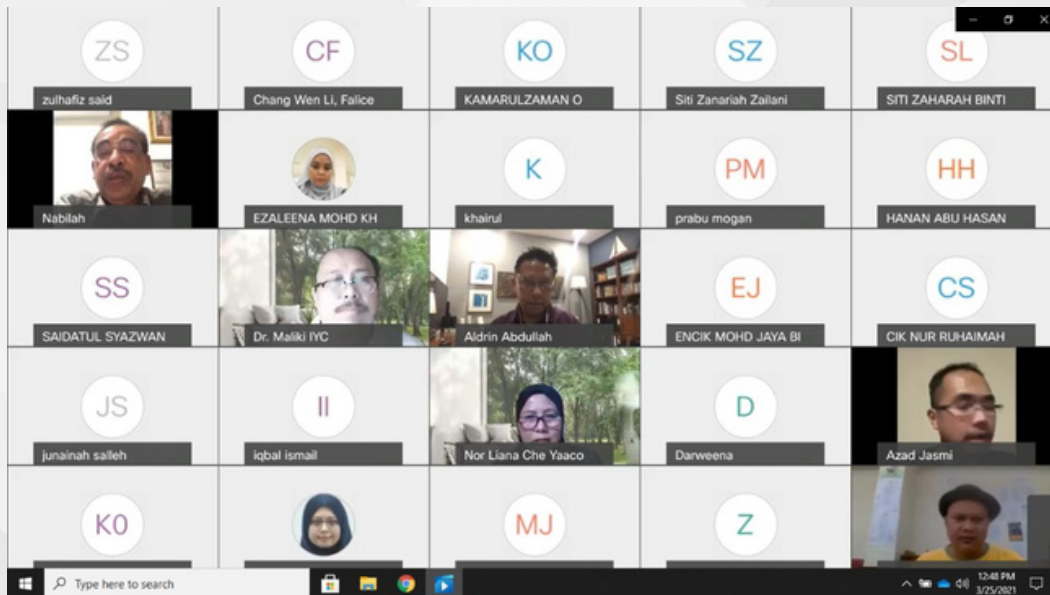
ZS
zulhafiz said

CF
Chang Wen Li, Falice

KO
KAMARULZAMAN O

SZ
Siti Zanariah Zailani

SL
SITI ZAHARAH BINTI

Nabilah

EZALEENA MOHD KH

K
khairul

PM
prabu mogan

HH
HANAN ABU HASAN

SS
SAIDATUL SYAZWAN

Dr. Maliki IYC

Aldrin Abdullah

EJ
ENCIK MOHD JAYA BI

CS
CIK NUR RUHAIMAH

JS
junainah salleh

II
iqbal ismail

Nor Liana Che Yaaco

D
Darweena

Azad Jasmi

K0

MJ

Z

Type here to search

12:48 PM
3/25/2021